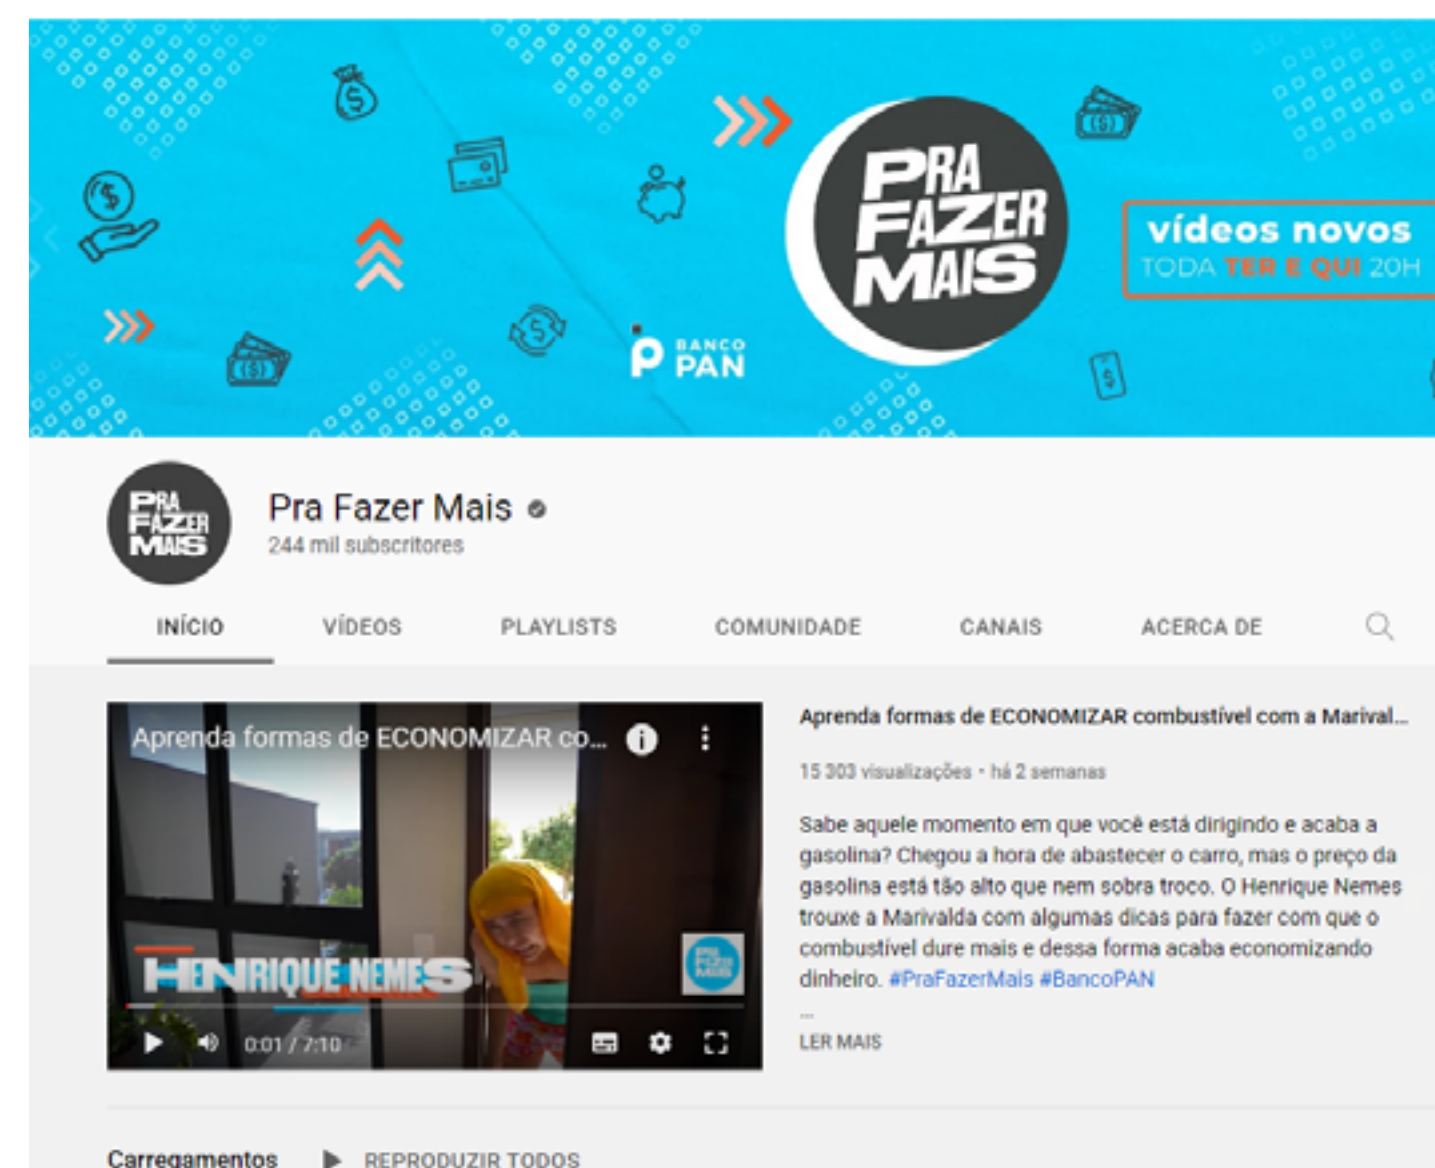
PRA FAZER MAIS

vídeos novos
TODA TER E QUI 20H

BANCO PAN

PRA FAZER MAIS

Pra Fazer Mais
244 mil subscritores

INÍCIO VÍDEOS PLAYLISTS COMUNIDADE CANAIS ACERCA DE

Aprenda formas de ECONOMIZAR co...

HENRIQUE NEMES

0:01 / 7:10

Aprenda formas de ECONOMIZAR combustível com a Marival...

15 303 visualizações • há 2 semanas

Sabe aquele momento em que você está dirigindo e acaba a gasolina? Chegou a hora de abastecer o carro, mas o preço da gasolina está tão alto que nem sobra troco. O Henrique Nemes trouxe a Marivalda com algumas dicas para fazer com que o combustível dure mais e dessa forma acaba economizando dinheiro. #PraFazerMais #BancoPAN
...
LER MAIS

Carregamentos REPRODUZIR TODOS